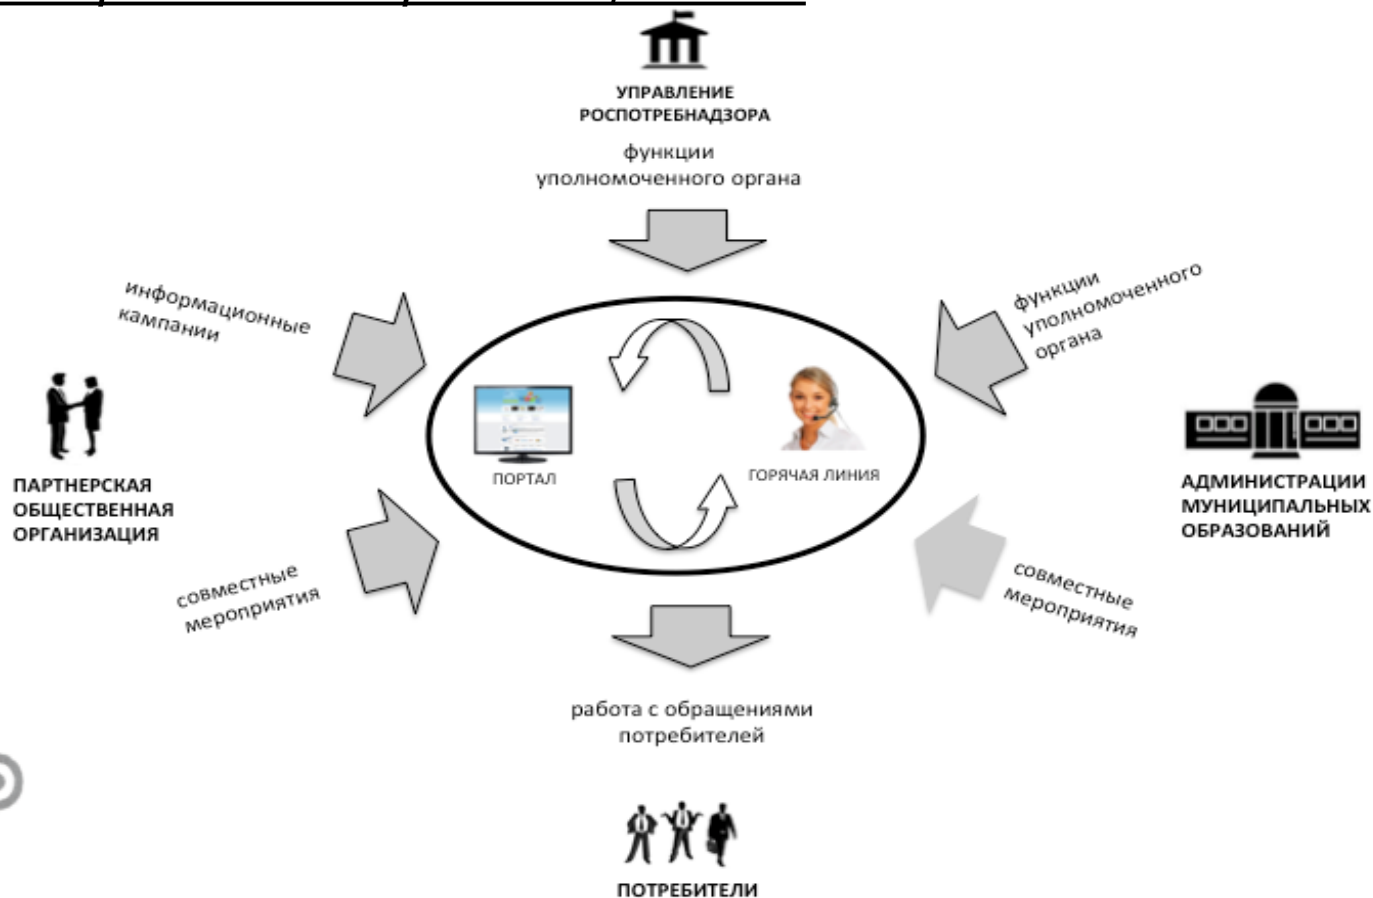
УПРАВЛЕНИЕ РОСПОТРЕБНАДЗОРА

функции уполномоченного органа

информационные кампании

функции уполномоченного органа

ПАРТНЕРСКАЯ ОБЩЕСТВЕННАЯ ОРГАНИЗАЦИЯ

ПОРТАЛ

ГОРЯЧАЯ ЛИНИЯ

АДМИНИСТРАЦИИ МУНИЦИПАЛЬНЫХ ОБРАЗОВАНИЙ

совместные мероприятия

совместные мероприятия

работа с обращениями потребителей

ПОТРЕБИТЕЛИ